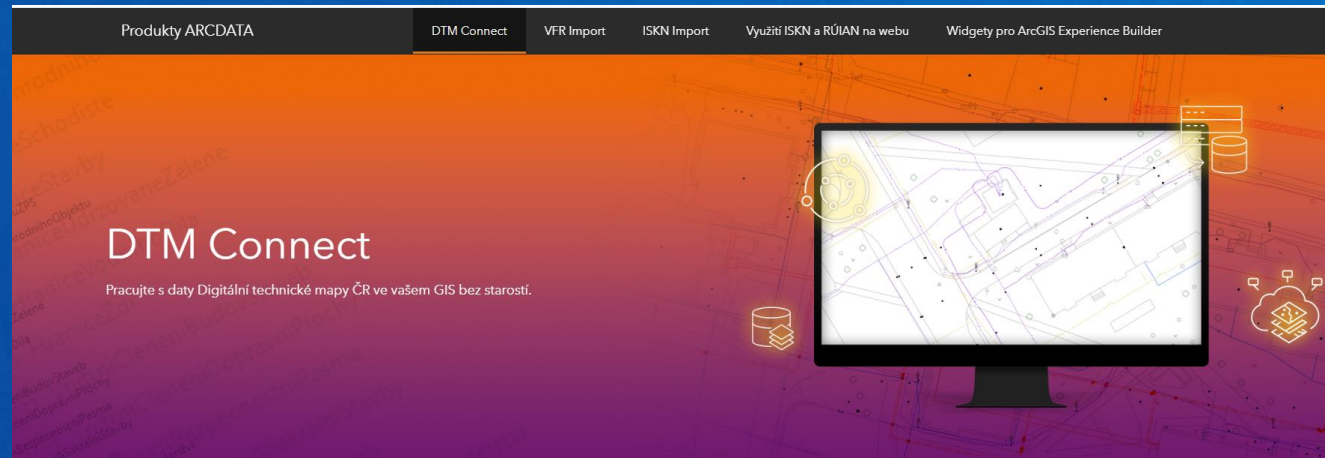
Produkty ARCDATA

DTM Connect VFR Import ISKN Import Využití ISKN a RÚIAN na webu Widgety pro ArcGIS Experience Builder

DTM Connect

Pracujte s daty Digitální technické mapy ČR ve vašem GIS bez starostí.